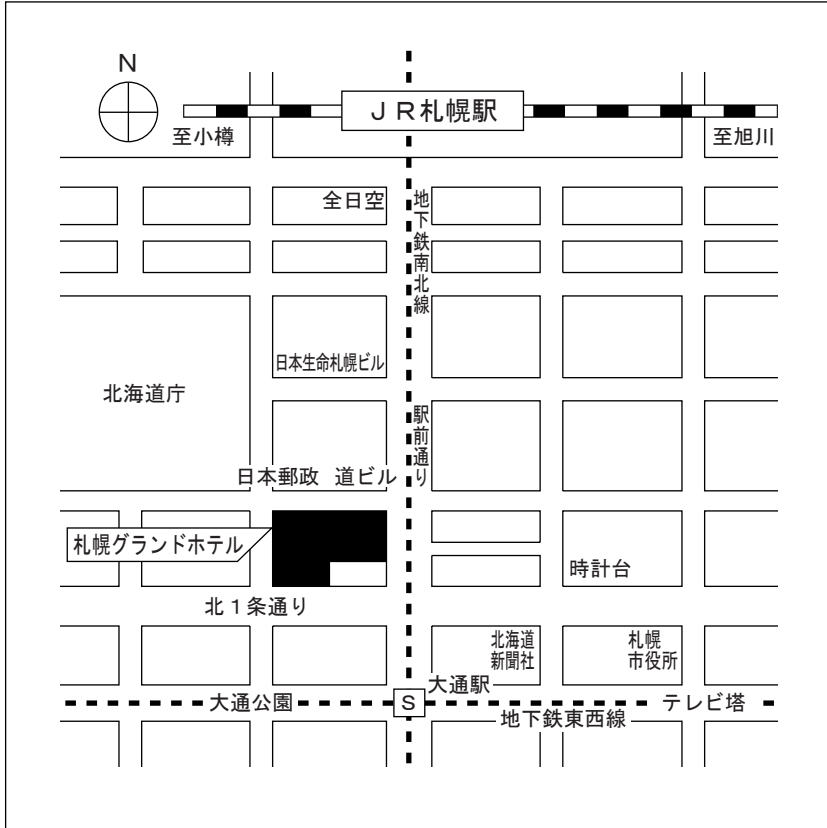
N

至小樽

JR札幌駅

至旭川

全日空

地下鉄南北線

日本生命札幌ビル

北海道庁

駅前通り

日本郵政 道ビル

札幌グランドホテル

時計台

北1条通り

北海道新聞社

札幌市役所

大通駅

大通公園

S

テレビ塔

地下鉄東西線